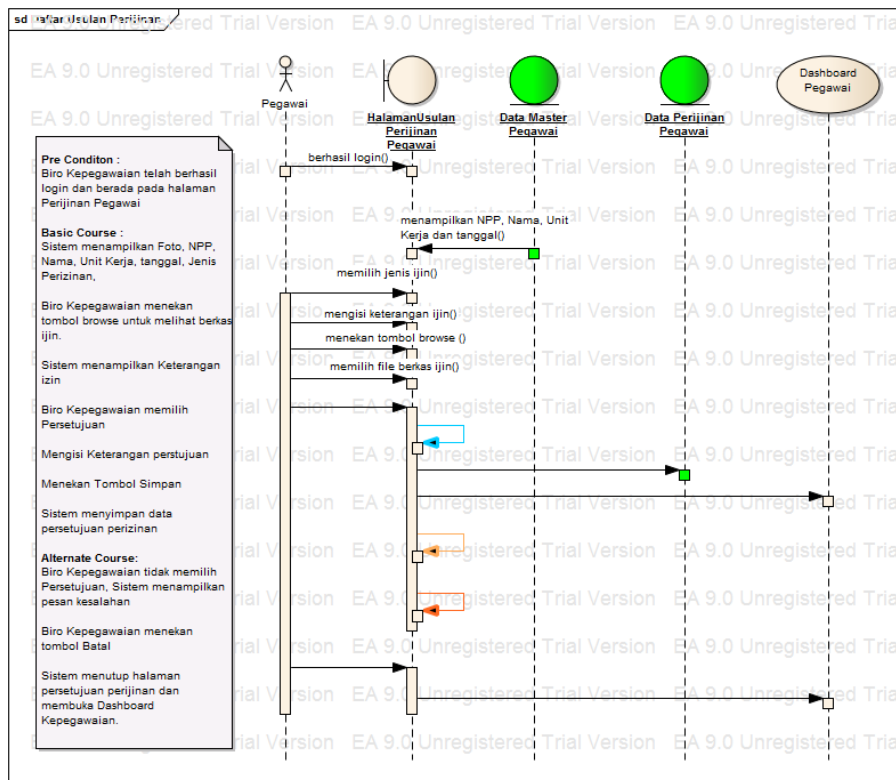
sd Daftar Usulan Perijinan

EA 9.0 Unregistered Trial Version

Pegawai

HalamanUsulan Perijinan Pegawai

Data Master Pegawai

Data Perijinan Pegawai

Dashboard Pegawai

Pre Conditon :
Biro Kepegawaian telah berhasil login dan berada pada halaman Perijinan Pegawai

Basic Course :
Sistem menampilkan Foto, NPP, Nama, Unit Kerja, tanggal, Jenis Perizinan,

Biro Kepegawaian menekan tombol browse untuk melihat berkas ijin.

Sistem menampilkan Keterangan izin

Biro Kepegawaian memilih Persetujuan

Mengisi Keterangan perstujuan

Menekan Tombol Simpan

Sistem menyimpan data persetujuan perizinan

Alternate Course:
Biro Kepegawaian tidak memilih Persetujuan, Sistem menampilkan pesan kesalahan

Biro Kepegawaian menekan tombol Batal

Sistem menutup halaman persetujuan perijinan dan membuka Dashboard Kepegawaian.

berhasil login()

menampilkan NPP, Nama, Unit Kerja dan tanggal()

memilih jenis ijin()

mengisi keterangan ijin()

menekan tombol browse ()

memilih file berkas ijin()